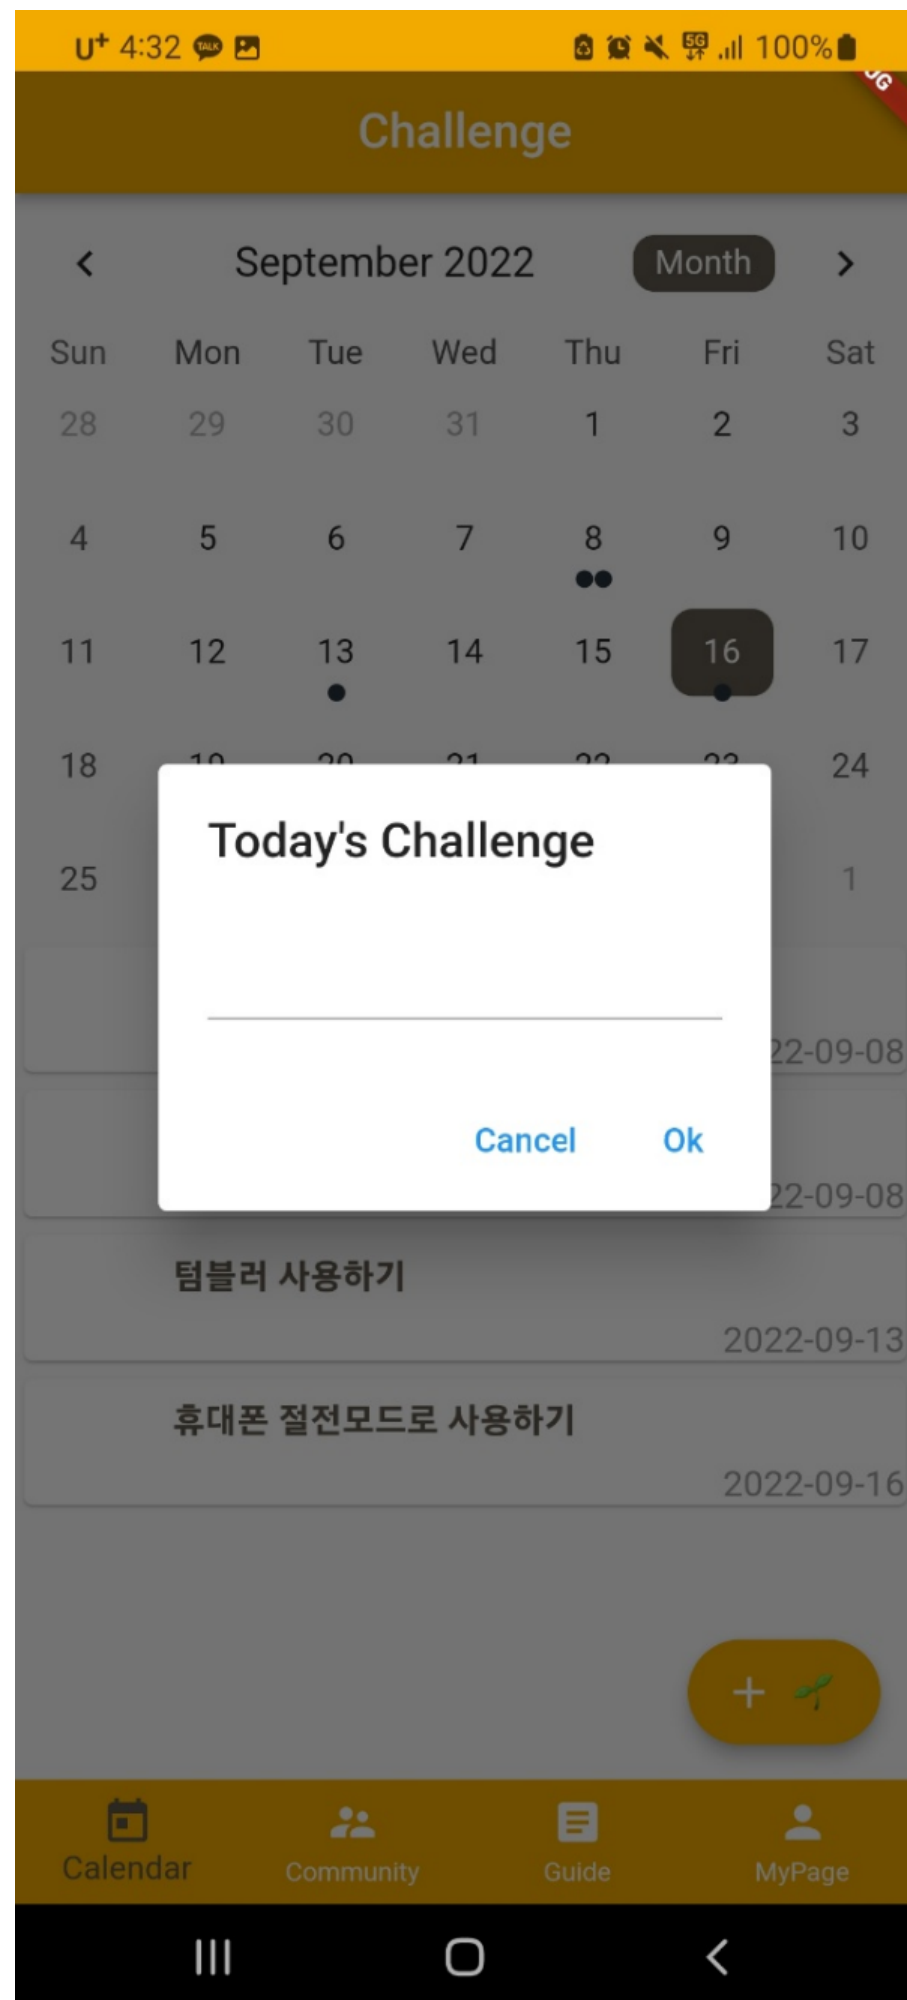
U⁺ 4:32 TALK 100%

Challenge

September 2022 Month

| Sun | Mon | Tue | Wed | Thu | Fri | Sat |
|---|---|---|---|---|---|---|
| 28 | 29 | 30 | 31 | 1 | 2 | 3 |
| 4 | 5 | 6 | 7 | 8 | 9 | 10 |
| 11 | 12 | 13 | 14 | 15 | 16 | 17 |
| 18 | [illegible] | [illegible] | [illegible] | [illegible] | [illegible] | 24 |
| 25 | | | | | | 1 |

Today's Challenge

Cancel Ok

22-09-08

22-09-08

텀블러 사용하기
2022-09-13

휴대폰 절전모드로 사용하기
2022-09-16

+

Calendar Community Guide MyPage